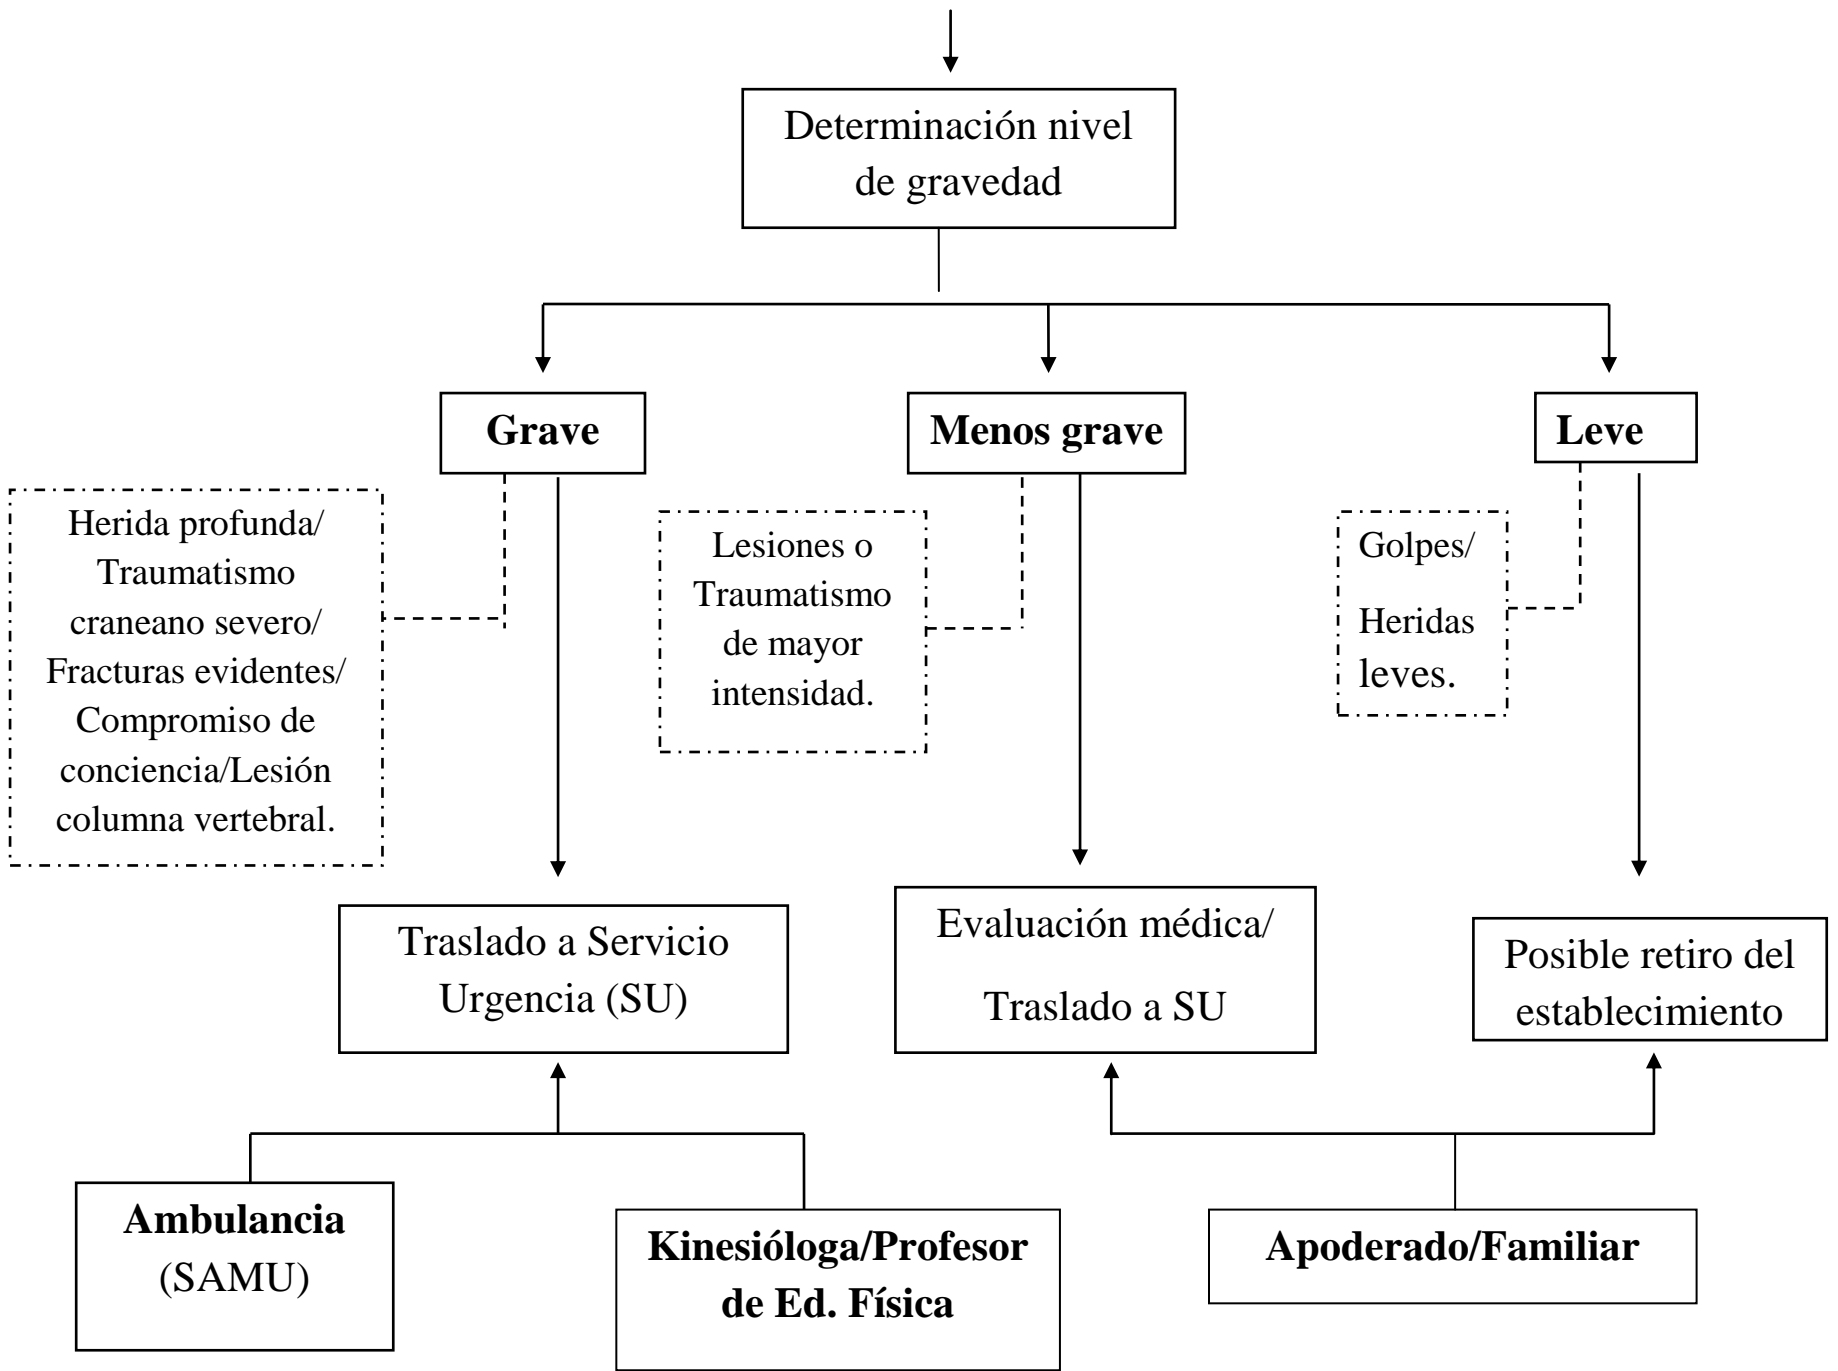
Determinación nivel de gravedad

Grave

Menos grave

Leve

Herida profunda/ Traumatismo craneano severo/ Fracturas evidentes/ Compromiso de conciencia/Lesión columna vertebral.

Lesiones o Traumatismo de mayor intensidad.

Golpes/

Heridas leves.

Traslado a Servicio Urgencia (SU)

Evaluación médica/

Traslado a SU

Posible retiro del establecimiento

Ambulancia (SAMU)

Kinesióloga/Profesor de Ed. Física

Apoderado/Familiar